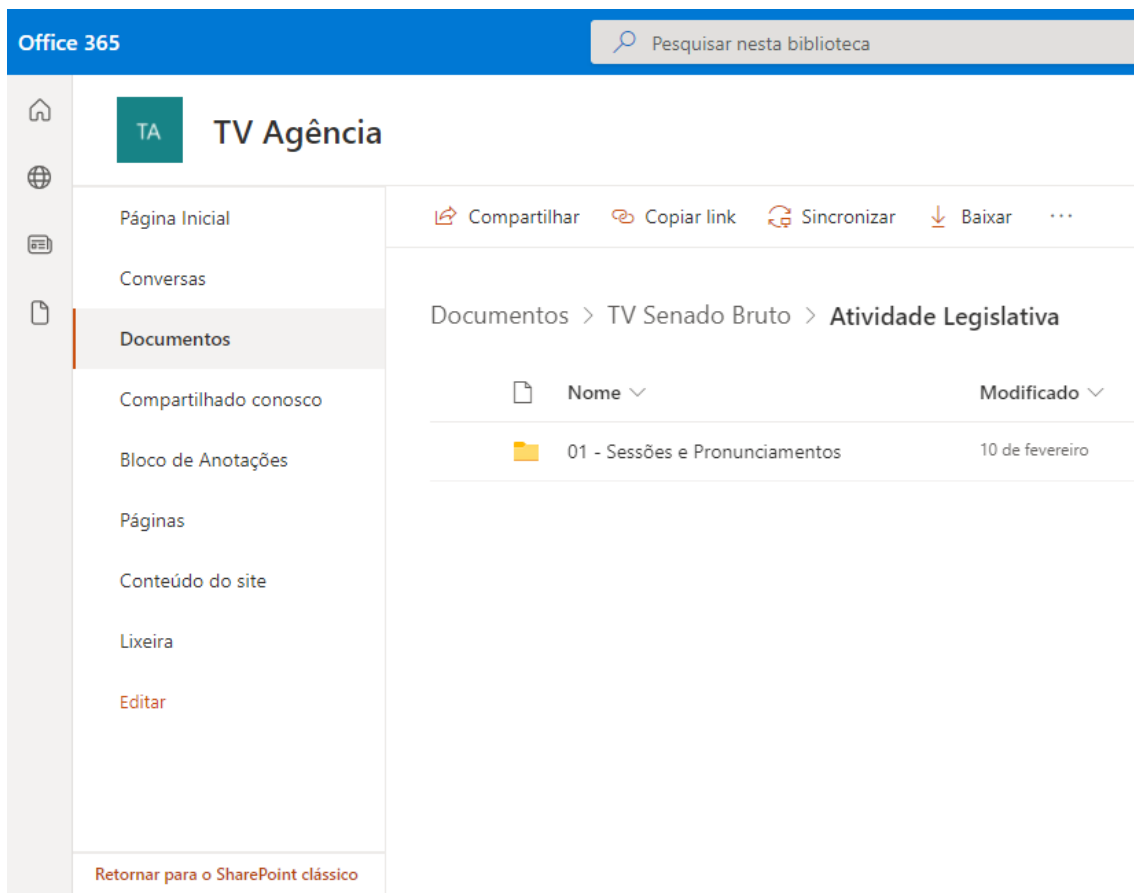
Office 365

Pesquisar nesta biblioteca

TA

TV Agência

Página Inicial

Conversas

Documentos

Compartilhado conosco

Bloco de Anotações

Páginas

Conteúdo do site

Lixeira

Editar

Retornar para o SharePoint clássico

Compartilhar Copiar link Sincronizar Baixar ···

Documentos > TV Senado Bruto > Atividade Legislativa

| | Nome | Modificado |
|---|---|---|
| | 01 - Sessões e Pronunciamentos | 10 de fevereiro |